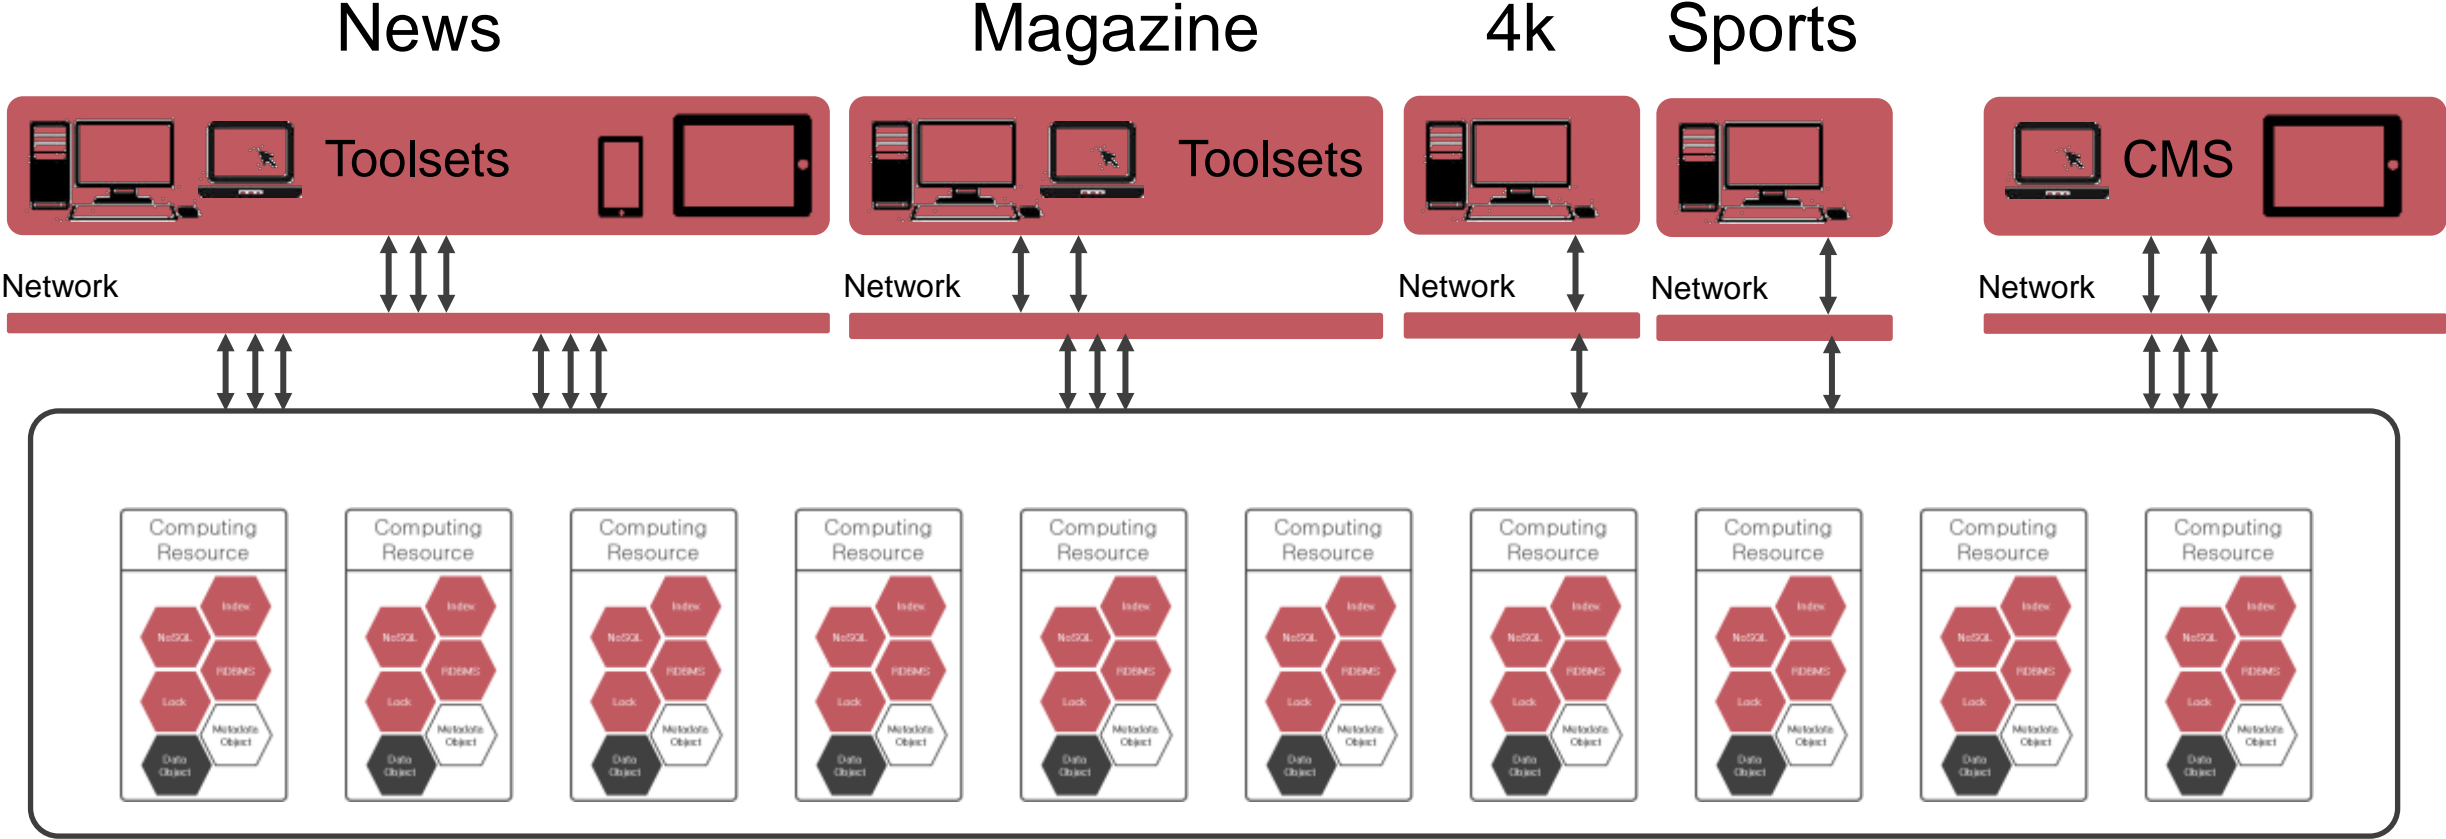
News

Magazine

4k

Sports

Toolsets

Toolsets

CMS

Network

Network

Network

Network

Network

Computing Resource
Index
NoSQL
RDBMS
Lock
Metadata Object
Data Object

Computing Resource
Index
NoSQL
RDBMS
Lock
Metadata Object
Data Object

Computing Resource
Index
NoSQL
RDBMS
Lock
Metadata Object
Data Object

Computing Resource
Index
NoSQL
RDBMS
Lock
Metadata Object
Data Object

Computing Resource
Index
NoSQL
RDBMS
Lock
Metadata Object
Data Object

Computing Resource
Index
NoSQL
RDBMS
Lock
Metadata Object
Data Object

Computing Resource
Index
NoSQL
RDBMS
Lock
Metadata Object
Data Object

Computing Resource
Index
NoSQL
RDBMS
Lock
Metadata Object
Data Object

Computing Resource
Index
NoSQL
RDBMS
Lock
Metadata Object
Data Object

Computing Resource
Index
NoSQL
RDBMS
Lock
Metadata Object
Data Object